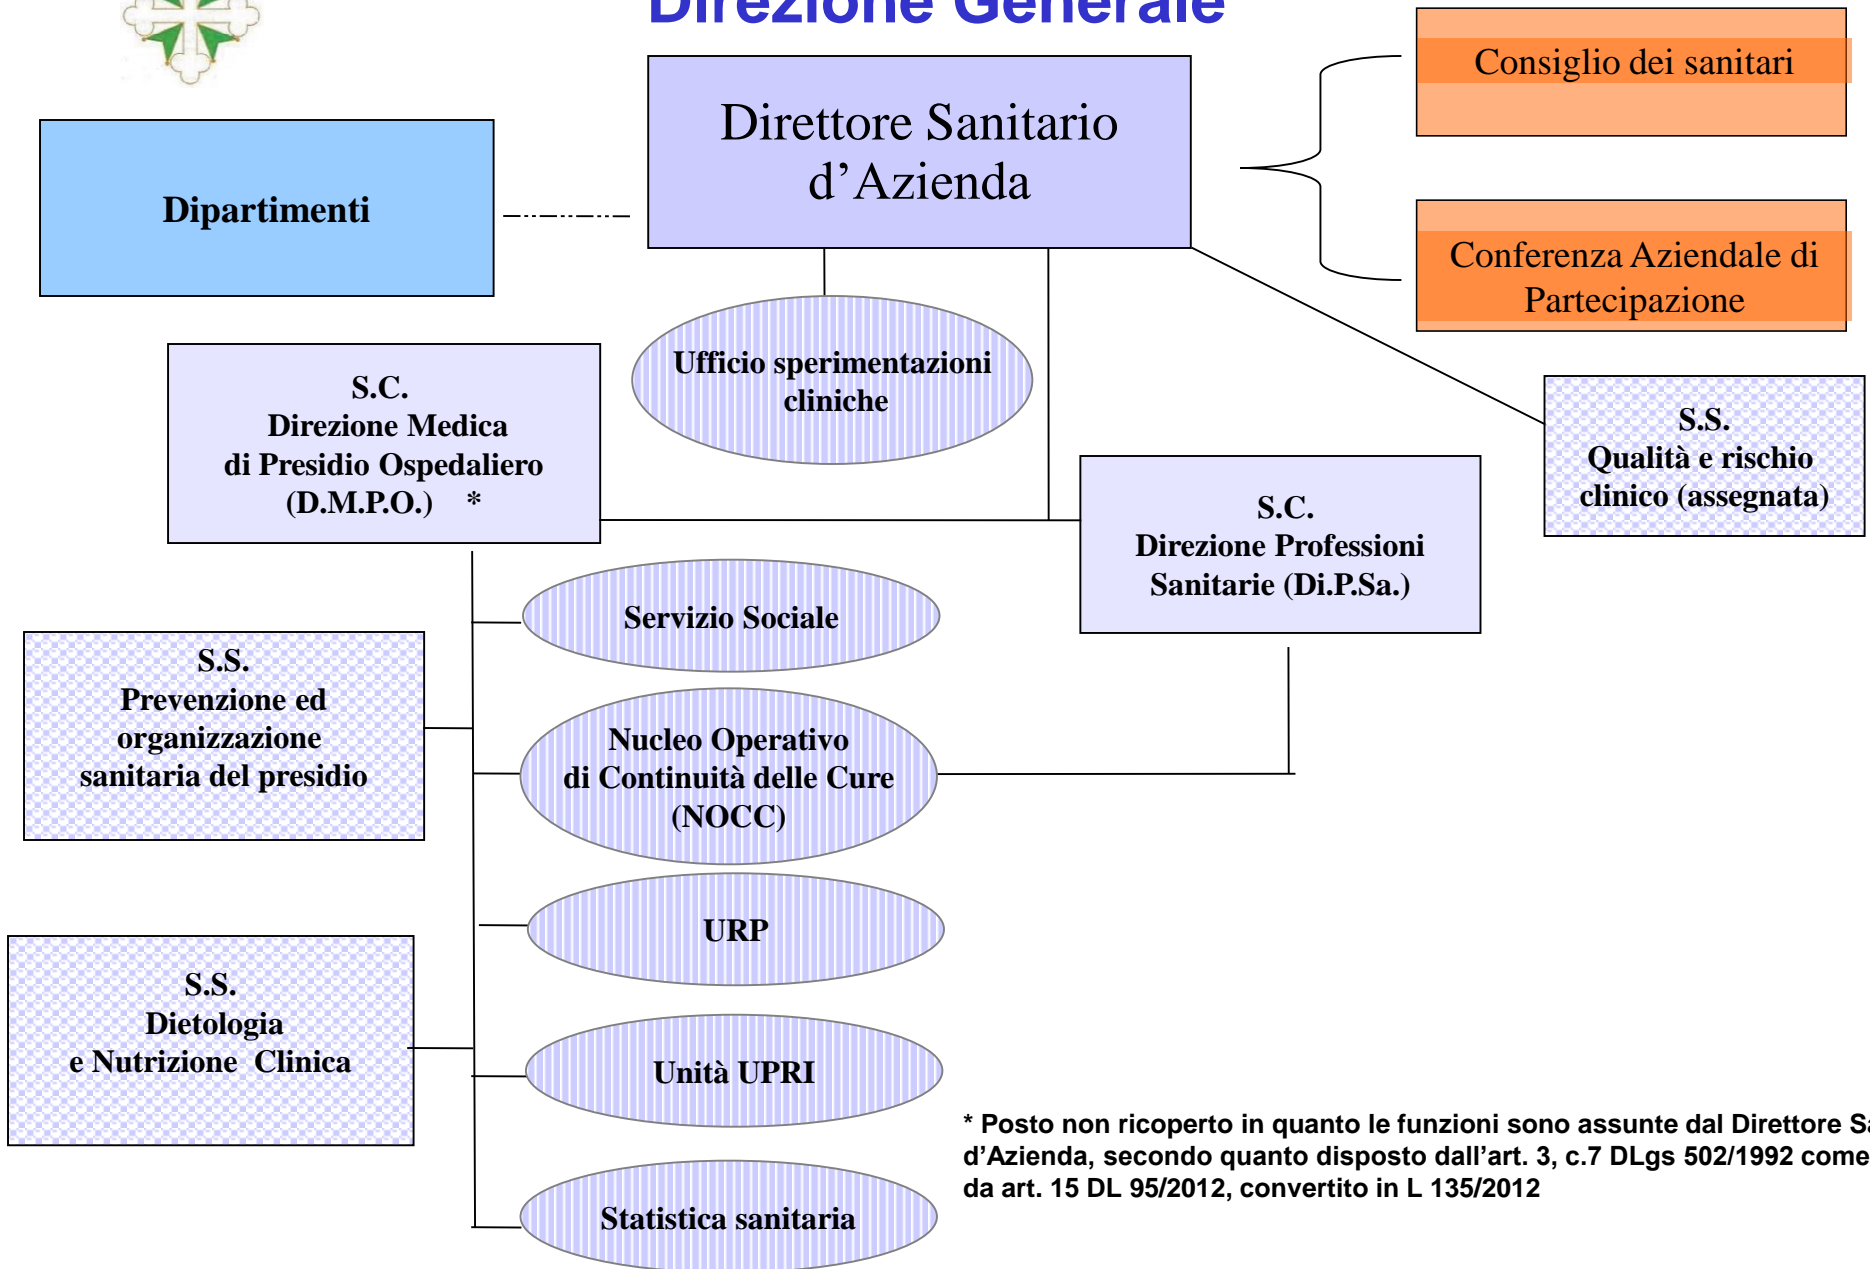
Direzione Generale

Direttore Sanitario d'Azienda

Consiglio dei sanitari

Conferenza Aziendale di Partecipazione

Dipartimenti

Ufficio sperimentazioni cliniche

S.C. Direzione Medica di Presidio Ospedaliero (D.M.P.O.) *

S.S. Qualità e rischio clinico (assegnata)

S.C. Direzione Professioni Sanitarie (Di.P.Sa.)

Servizio Sociale

S.S. Prevenzione ed organizzazione sanitaria del presidio

Nucleo Operativo di Continuità delle Cure (NOCC)

URP

S.S. Dietologia e Nutrizione Clinica

Unità UPRI

Statistica sanitaria

* Posto non ricoperto in quanto le funzioni sono assunte dal Direttore S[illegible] d'Azienda, secondo quanto disposto dall'art. 3, c.7 DLgs 502/1992 come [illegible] da art. 15 DL 95/2012, convertito in L 135/2012